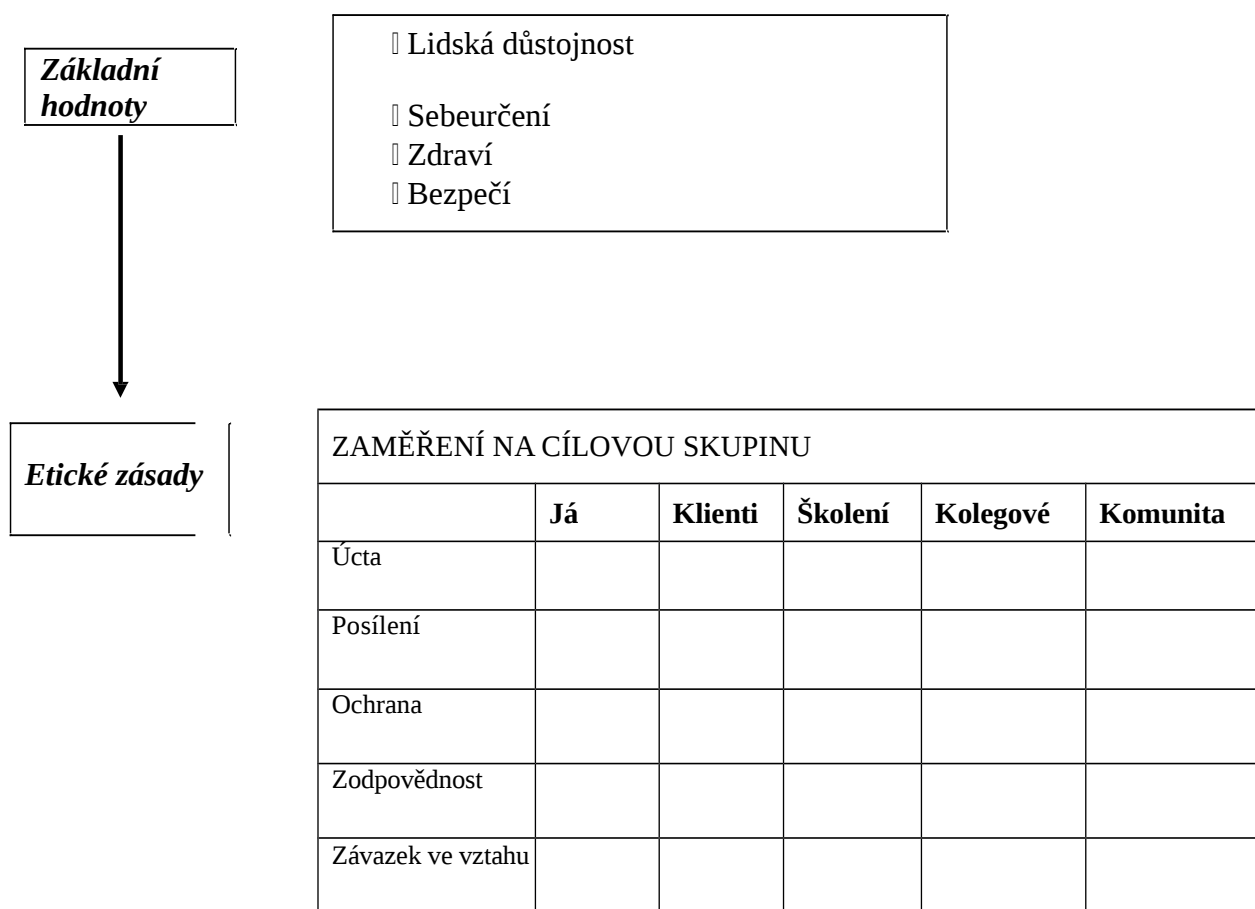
Základní hodnoty

 Lidská důstojnost

 Sebeurčení
 Zdraví
 Bezpečí

Etické zásady

ZAMĚŘENÍ NA CÍLOVOU SKUPINU

| | Já | Klienti | Školení | Kolegové | Komunita |
|---|---|---|---|---|---|
| Úcta | | | | | |
| Posílení | | | | | |
| Ochrana | | | | | |
| Zodpovědnost | | | | | |
| Závazek ve vztahu | | | | | |